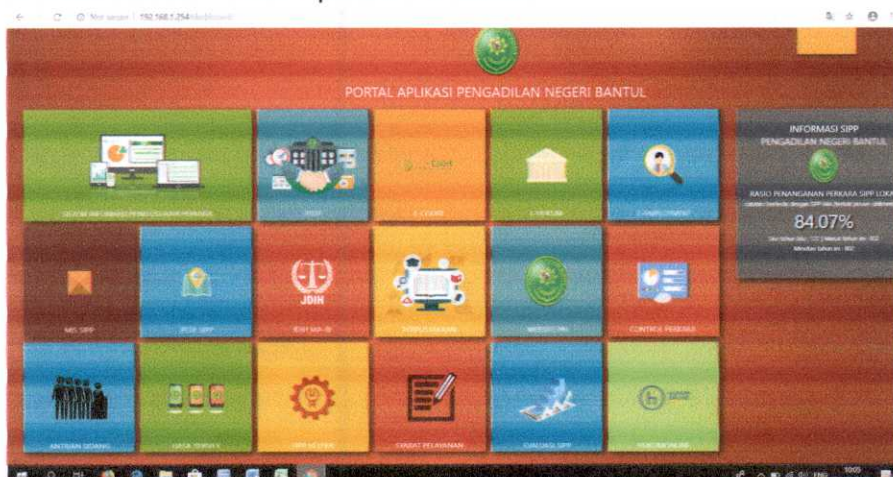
Not secure | 192.168.1.254/dashboard

PORTAL APLIKASI PENGADILAN NEGERI BANTUL

SISTEM INFORMASI PENELUSURAN PERKARA

PTSP

E-COURT

E-ADMIN

DIREKTORI

MS SIPP

PCM SIPP

JDIH

JDIH MA-RI

PERPUSTAKAAN

WEBSITE PN

CONTROL PERKARA

ANTRIAN SIDANG

JASA SURVEY

SIPP KEUANGAN

ZAKAT PELAYANAN

EVALUASI SIPP

HUKUM ONLINE

INFORMASI SIPP
PENGADILAN NEGERI BANTUL

RASIO PENANGANAN PERKARA SIPP LOKAL

84.07%